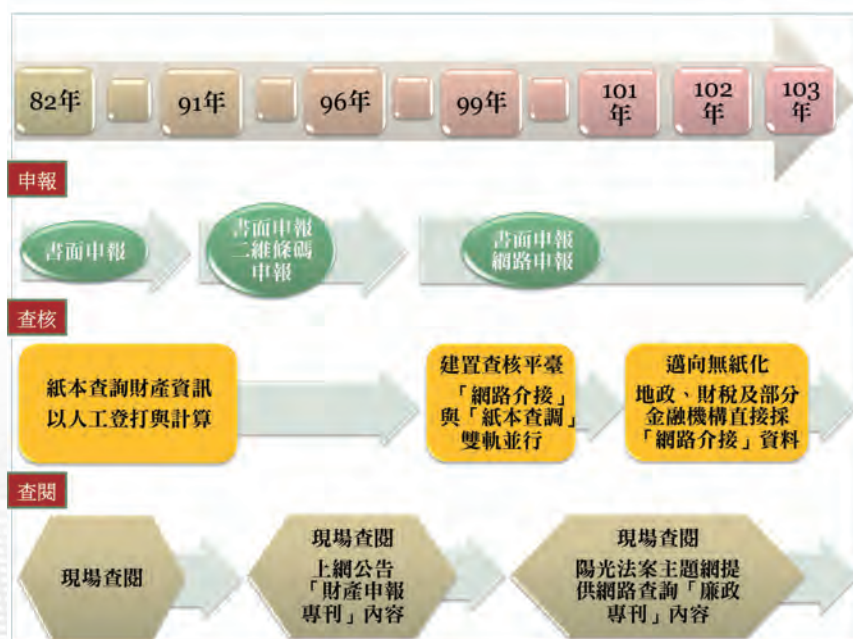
82年

91年

96年

99年

101年

102年

103年

申報

書面申報

書面申報
二維條碼
申報

書面申報
網路申報

查核

紙本查詢財產資訊
以人工登打與計算

建置查核平臺
「網路介接」
與「紙本查調」
雙軌並行

邁向無紙化
地政、財稅及部分
金融機構直接採
「網路介接」資料

查閱

現場查閱

現場查閱
上網公告
「財產申報
專刊」內容

現場查閱
陽光法案主題網提
供網路查詢「廉政
專刊」內容